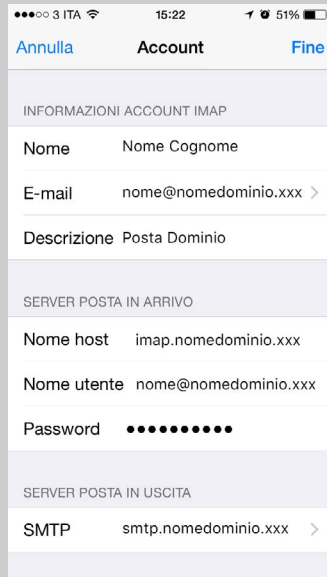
●●●○○ 3 ITA 15:22 51%

Annulla Account Fine

INFORMAZIONI ACCOUNT IMAP

Nome Nome Cognome

E-mail nome@nomedominio.xxx >

Descrizione Posta Dominio

SERVER POSTA IN ARRIVO

Nome host imap.nomedominio.xxx

Nome utente nome@nomedominio.xxx

Password ●●●●●●●●●●

SERVER POSTA IN USCITA

SMTP smtp.nomedominio.xxx >